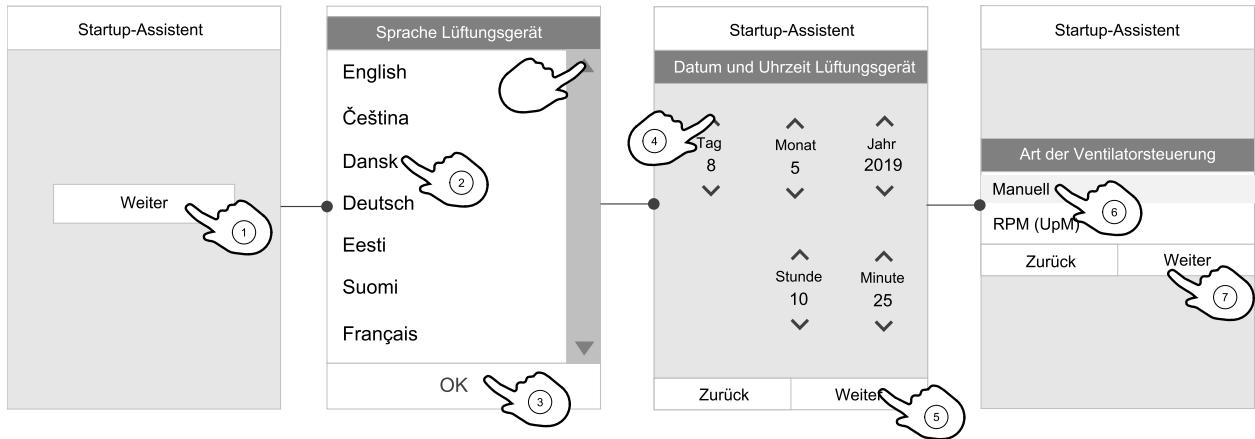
Startup-Assistent

Weiter

1

Sprache Lüftungsgerät

English

Čeština

Dansk

2

Deutsch

Eesti

Suomi

Français

OK

3

Startup-Assistent

Datum und Uhrzeit Lüftungsgerät

4

Tag
8

Monat
5

Jahr
2019

Stunde
10

Minute
25

Zurück

Weiter

5

Startup-Assistent

Art der Ventilatorsteuerung

Manuell

6

RPM (UpM)

Zurück

Weiter

7